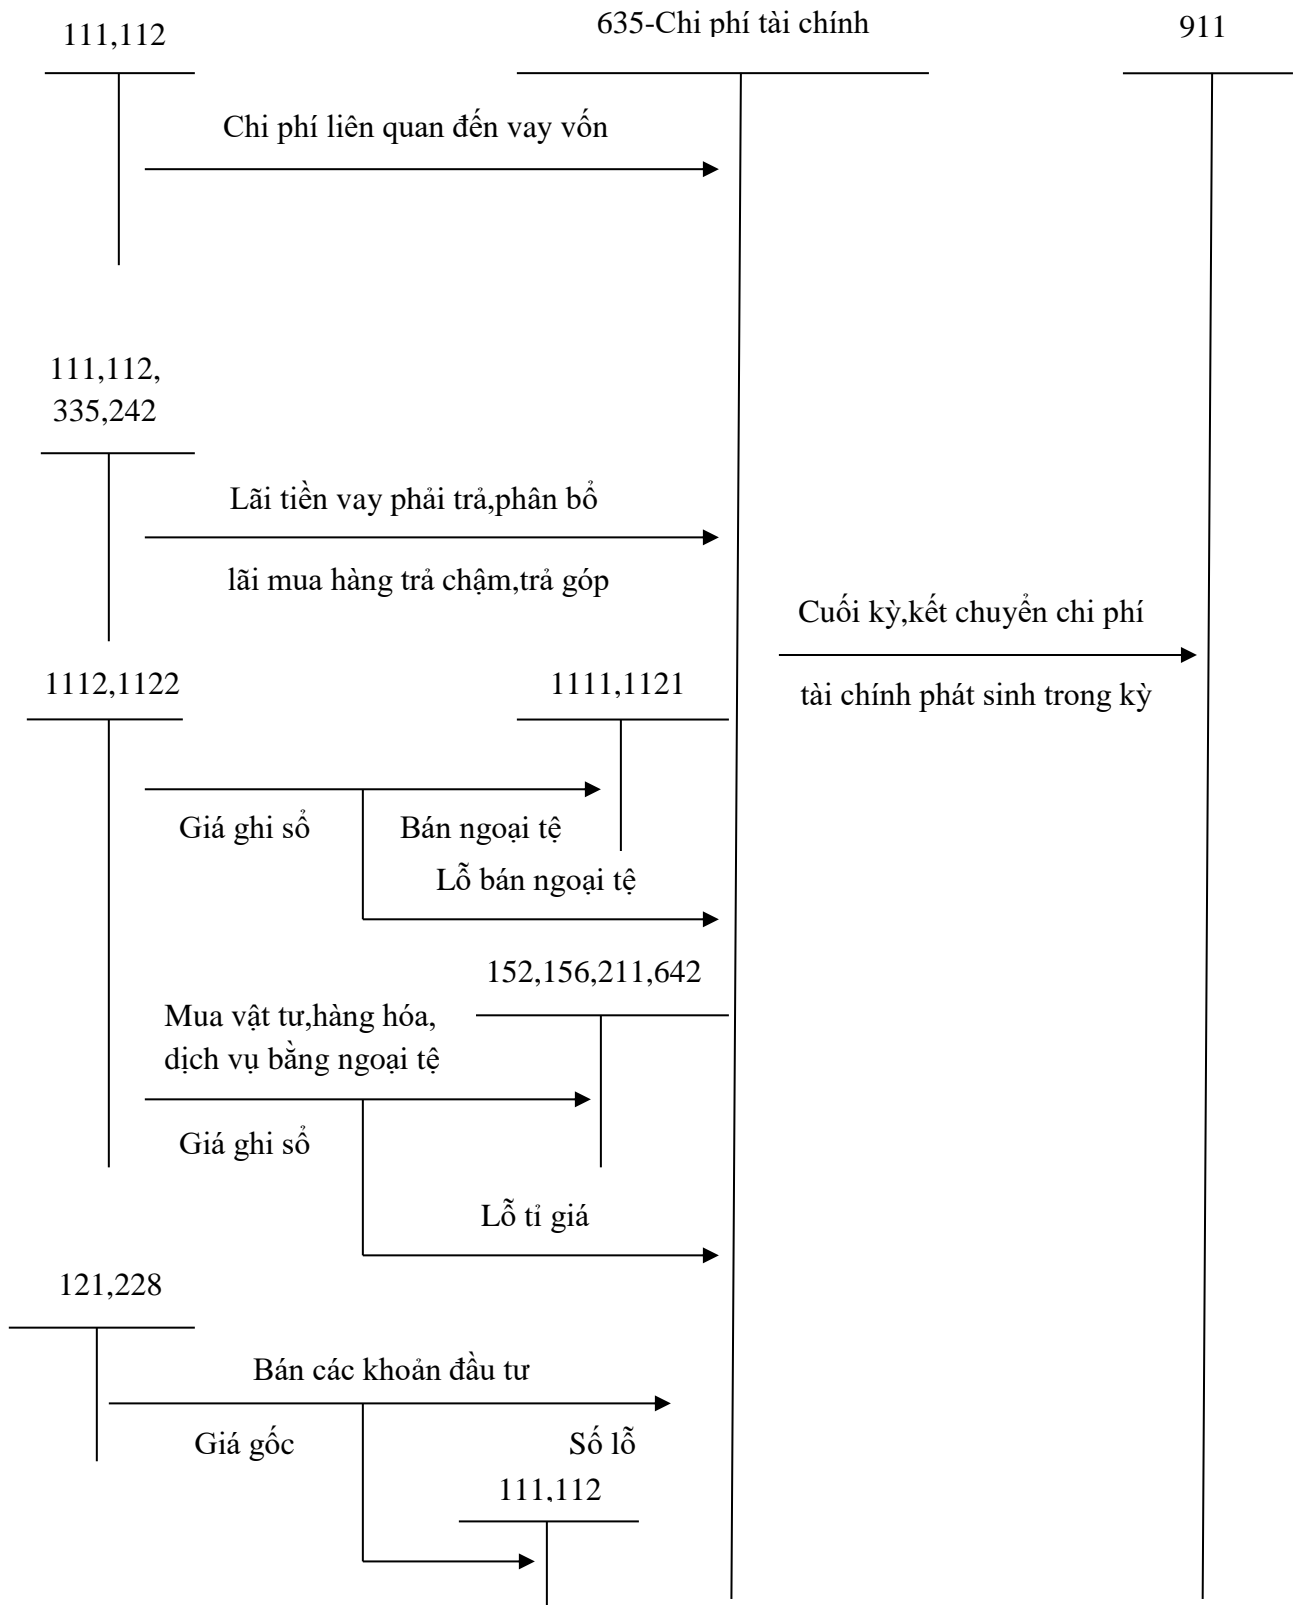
111,112

635-Chi phí tài chính

911

Chi phí liên quan đến vay vốn

111,112,
335,242

Lãi tiền vay phải trả,phân bổ

lãi mua hàng trả chậm,trả góp

Cuối kỳ,kết chuyển chi phí

tài chính phát sinh trong kỳ

1112,1122

1111,1121

Giá ghi sổ

Bán ngoại tệ

Lỗ bán ngoại tệ

152,156,211,642

Mua vật tư,hàng hóa,
dịch vụ bằng ngoại tệ

Giá ghi sổ

Lỗ tỉ giá

121,228

Bán các khoản đầu tư

Giá gốc

Số lỗ

111,112